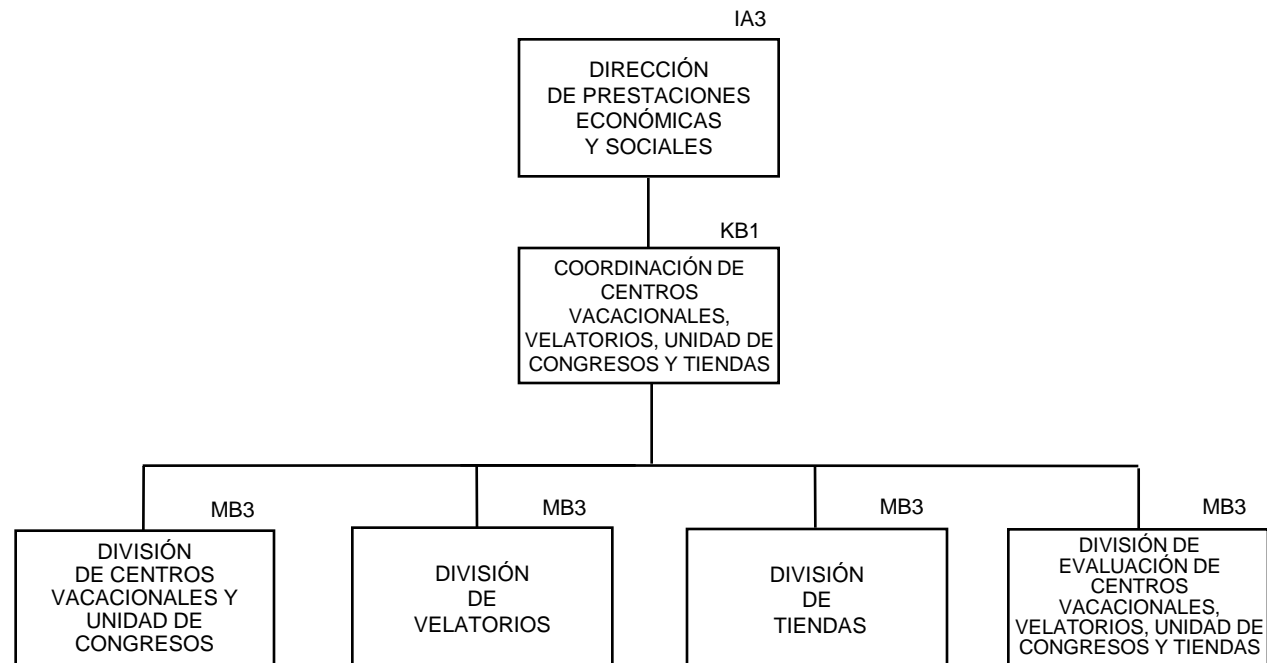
IA3

DIRECCIÓN DE PRESTACIONES ECONÓMICAS Y SOCIALES

KB1

COORDINACIÓN DE CENTROS VACACIONALES, VELATORIOS, UNIDAD DE CONGRESOS Y TIENDAS

MB3

DIVISIÓN DE CENTROS VACACIONALES Y UNIDAD DE CONGRESOS

MB3

DIVISIÓN DE VELATORIOS

MB3

DIVISIÓN DE TIENDAS

MB3

DIVISIÓN DE EVALUACIÓN DE CENTROS VACACIONALES, VELATORIOS, UNIDAD DE CONGRESOS Y TIENDAS